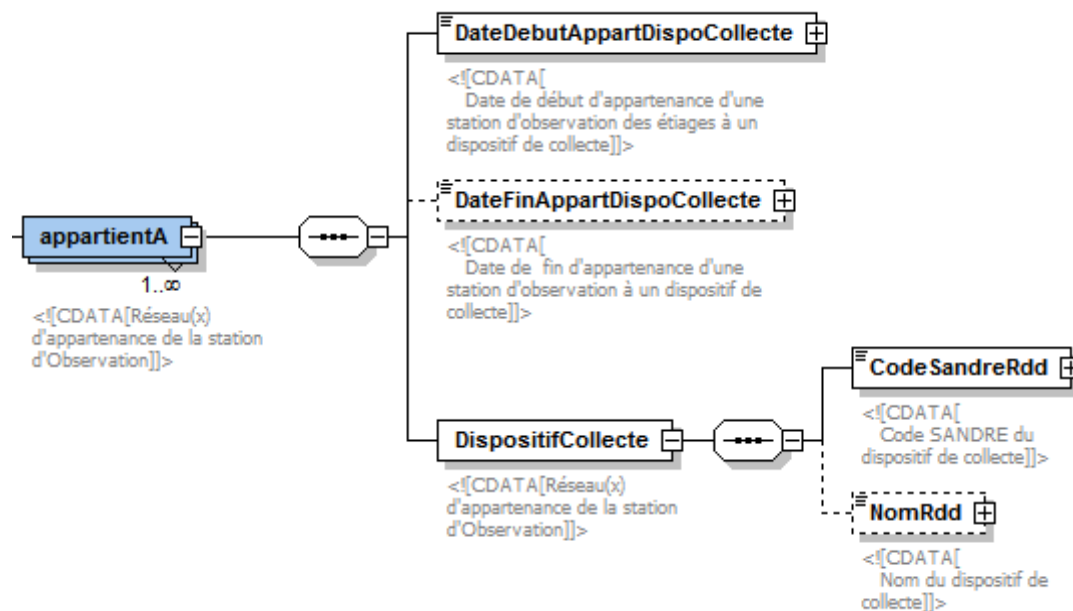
appartientA

1..∞

<![CDATA[Réseau(x) d'appartenance de la station d'Observation]]>

DateDebutAppartDispoCollecte

<![CDATA[
Date de début d'appartenance d'une station d'observation des étiages à un dispositif de collecte]]>

DateFinAppartDispoCollecte

<![CDATA[
Date de fin d'appartenance d'une station d'observation à un dispositif de collecte]]>

DispositifCollecte

<![CDATA[Réseau(x) d'appartenance de la station d'Observation]]>

CodeSandreRdd

<![CDATA[
Code SANDRE du dispositif de collecte]]>

NomRdd

<![CDATA[
Nom du dispositif de collecte]]>